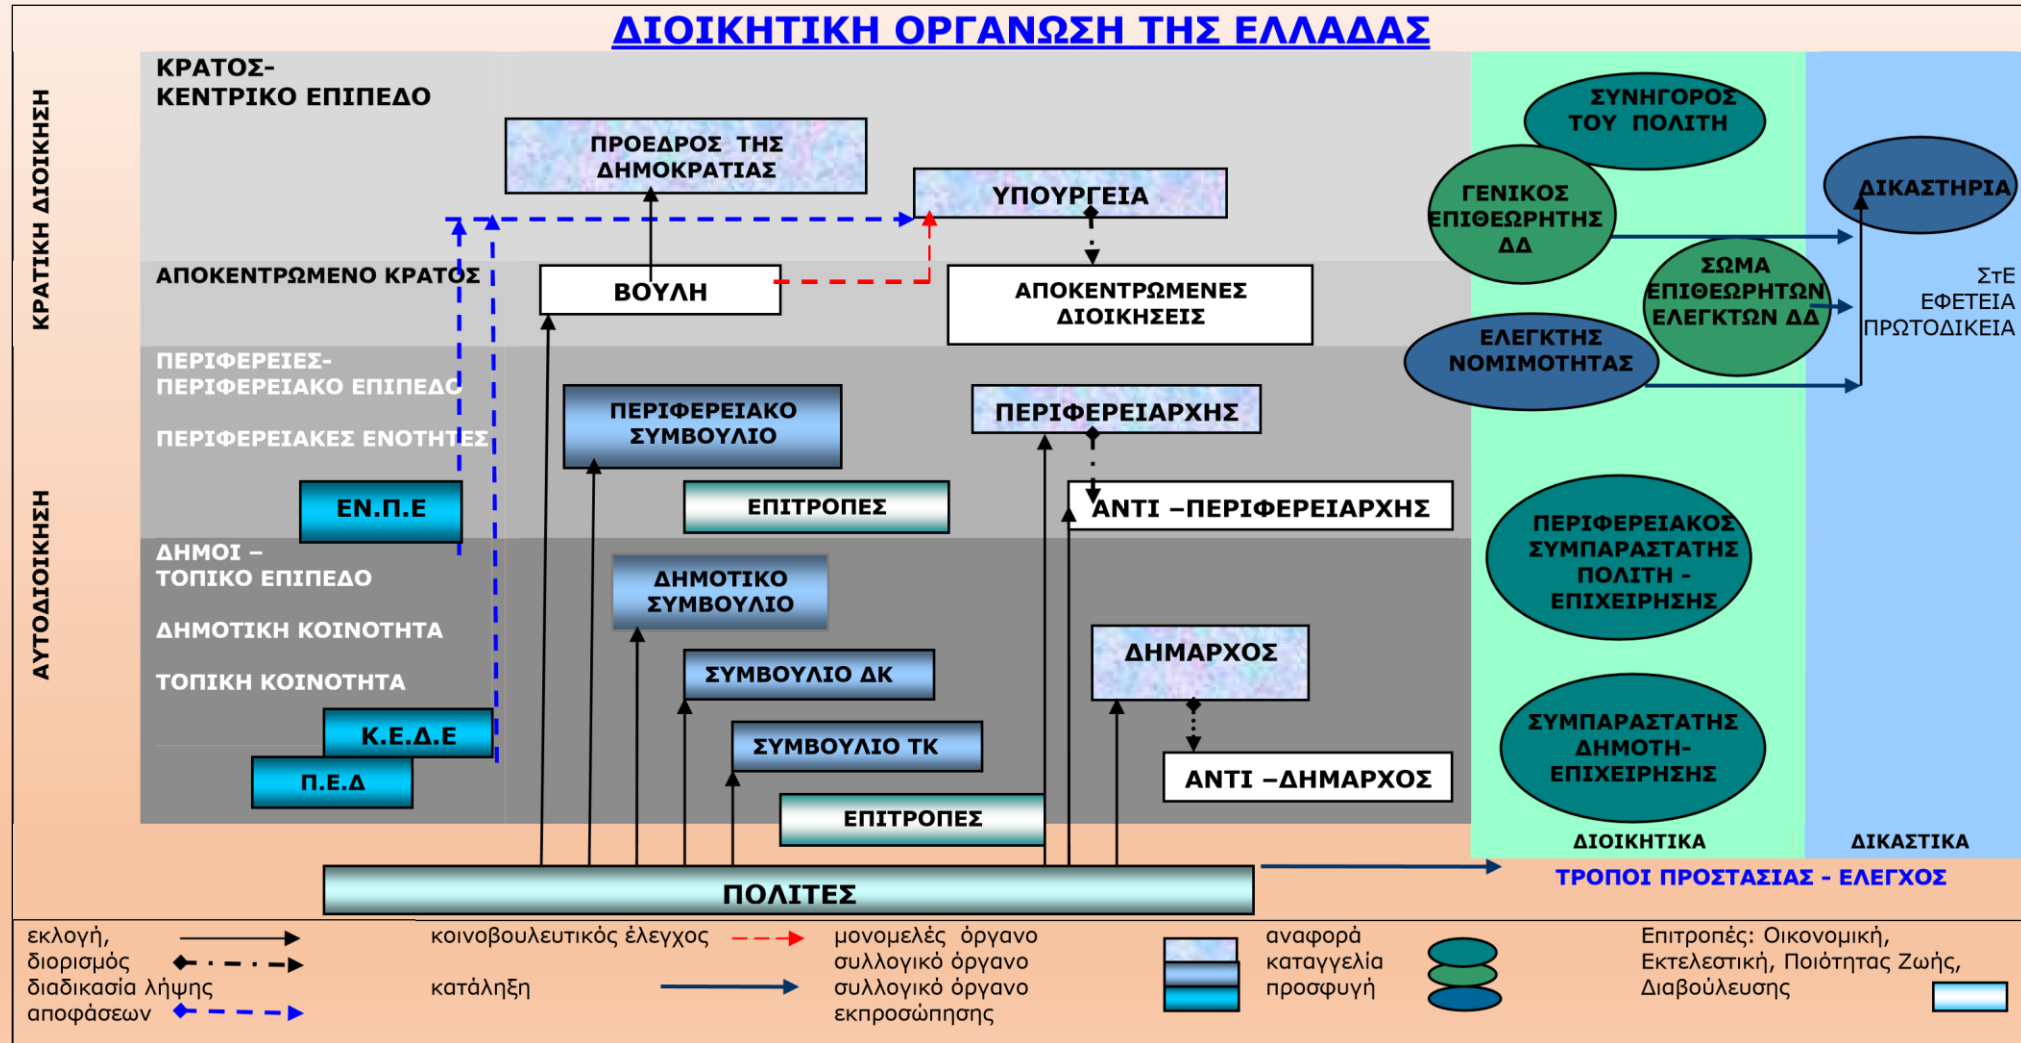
ΔΙΟΙΚΗΤΙΚΗ ΟΡΓΑΝΩΣΗ ΤΗΣ ΕΛΛΑΔΑΣ

ΚΡΑΤΙΚΗ ΔΙΟΙΚΗΣΗ

ΑΥΤΟΔΙΟΙΚΗΣΗ

ΚΡΑΤΟΣ- ΚΕΝΤΡΙΚΟ ΕΠΙΠΕΔΟ

ΠΡΟΕΔΡΟΣ ΤΗΣ ΔΗΜΟΚΡΑΤΙΑΣ

ΥΠΟΥΡΓΕΙΑ

ΑΠΟΚΕΝΤΡΩΜΕΝΟ ΚΡΑΤΟΣ

ΒΟΥΛΗ

ΑΠΟΚΕΝΤΡΩΜΕΝΕΣ ΔΙΟΙΚΗΣΕΙΣ

ΠΕΡΙΦΕΡΕΙΕΣ- ΠΕΡΙΦΕΡΕΙΑΚΟ ΕΠΙΠΕΔΟ

ΠΕΡΙΦΕΡΕΙΑΚΕΣ ΕΝΟΤΗΤΕΣ

ΠΕΡΙΦΕΡΕΙΑΚΟ ΣΥΜΒΟΥΛΙΟ

ΠΕΡΙΦΕΡΕΙΑΡΧΗΣ

ΕΝ.Π.Ε

ΕΠΙΤΡΟΠΕΣ

ΑΝΤΙ –ΠΕΡΙΦΕΡΕΙΑΡΧΗΣ

ΔΗΜΟΙ – ΤΟΠΙΚΟ ΕΠΙΠΕΔΟ

ΔΗΜΟΤΙΚΗ ΚΟΙΝΟΤΗΤΑ

ΤΟΠΙΚΗ ΚΟΙΝΟΤΗΤΑ

ΔΗΜΟΤΙΚΟ ΣΥΜΒΟΥΛΙΟ

ΔΗΜΑΡΧΟΣ

ΣΥΜΒΟΥΛΙΟ ΔΚ

ΣΥΜΒΟΥΛΙΟ ΤΚ

Κ.Ε.Δ.Ε

Π.Ε.Δ

ΑΝΤΙ –ΔΗΜΑΡΧΟΣ

ΕΠΙΤΡΟΠΕΣ

ΠΟΛΙΤΕΣ

ΣΥΝΗΓΟΡΟΣ ΤΟΥ ΠΟΛΙΤΗ

ΓΕΝΙΚΟΣ ΕΠΙΘΕΩΡΗΤΗΣ ΔΔ

ΣΩΜΑ ΕΠΙΘΕΩΡΗΤΩΝ ΕΛΕΓΚΤΩΝ ΔΔ

ΕΛΕΓΚΤΗΣ ΝΟΜΙΜΟΤΗΤΑΣ

ΔΙΚΑΣΤΗΡΙΑ

ΣτΕ ΕΦΕΤΕΙΑ ΠΡΩΤΟΔΙΚΕΙΑ

ΠΕΡΙΦΕΡΕΙΑΚΟΣ ΣΥΜΠΑΡΑΣΤΑΤΗΣ ΠΟΛΙΤΗ - ΕΠΙΧΕΙΡΗΣΗΣ

ΣΥΜΠΑΡΑΣΤΑΤΗΣ ΔΗΜΟΤΗ- ΕΠΙΧΕΙΡΗΣΗΣ

ΔΙΟΙΚΗΤΙΚΑ

ΔΙΚΑΣΤΙΚΑ

ΤΡΟΠΟΙ ΠΡΟΣΤΑΣΙΑΣ - ΕΛΕΓΧΟΣ

εκλογή, διορισμός διαδικασία λήψης αποφάσεων

κοινοβουλευτικός έλεγχος

κατάληξη

μονομελές όργανο συλλογικό όργανο συλλογικό όργανο εκπροσώπησης

αναφορά καταγγελία προσφυγή

Επιτροπές: Οικονομική, Εκτελεστική, Ποιότητας Ζωής, Διαβούλευσης